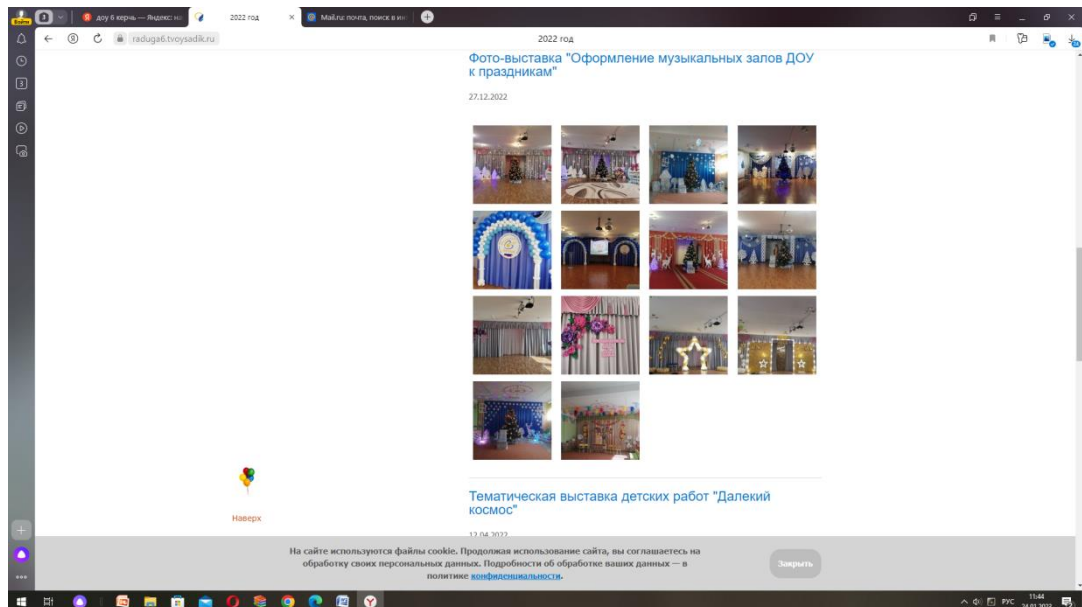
Войти
доу 6 керчь — Яндекс: на
2022 год
Mail.ru: почта, поиск в ин
raduga6.tvoysadik.ru
2022 год

Фото-выставка "Оформление музыкальных залов ДОУ к праздникам"

27.12.2022

Наверх

Тематическая выставка детских работ "Далекий космос"

12.04.2022

На сайте используются файлы cookie. Продолжая использование сайта, вы соглашаетесь на обработку своих персональных данных. Подробности об обработке ваших данных — в политике конфиденциальности.

Закрыть

РУС 11:44 24.01.2023